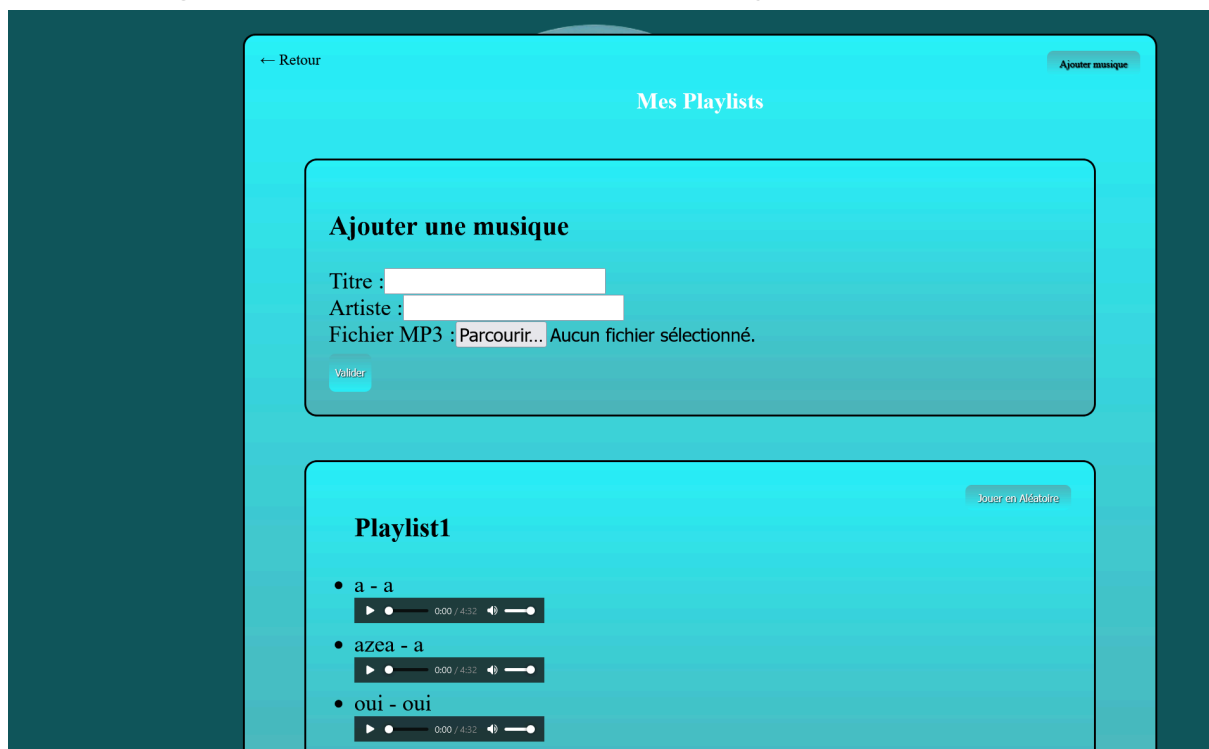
← Retour

Ajouter musique

Mes Playlists

Ajouter une musique

Titre :
Artiste :
Fichier MP3 : Parcourir... Aucun fichier sélectionné.

Valider

Jouer en Aléatoire

Playlist1

- a - a
0:00 / 4:32
- azea - a
0:00 / 4:32
- oui - oui
0:00 / 4:32